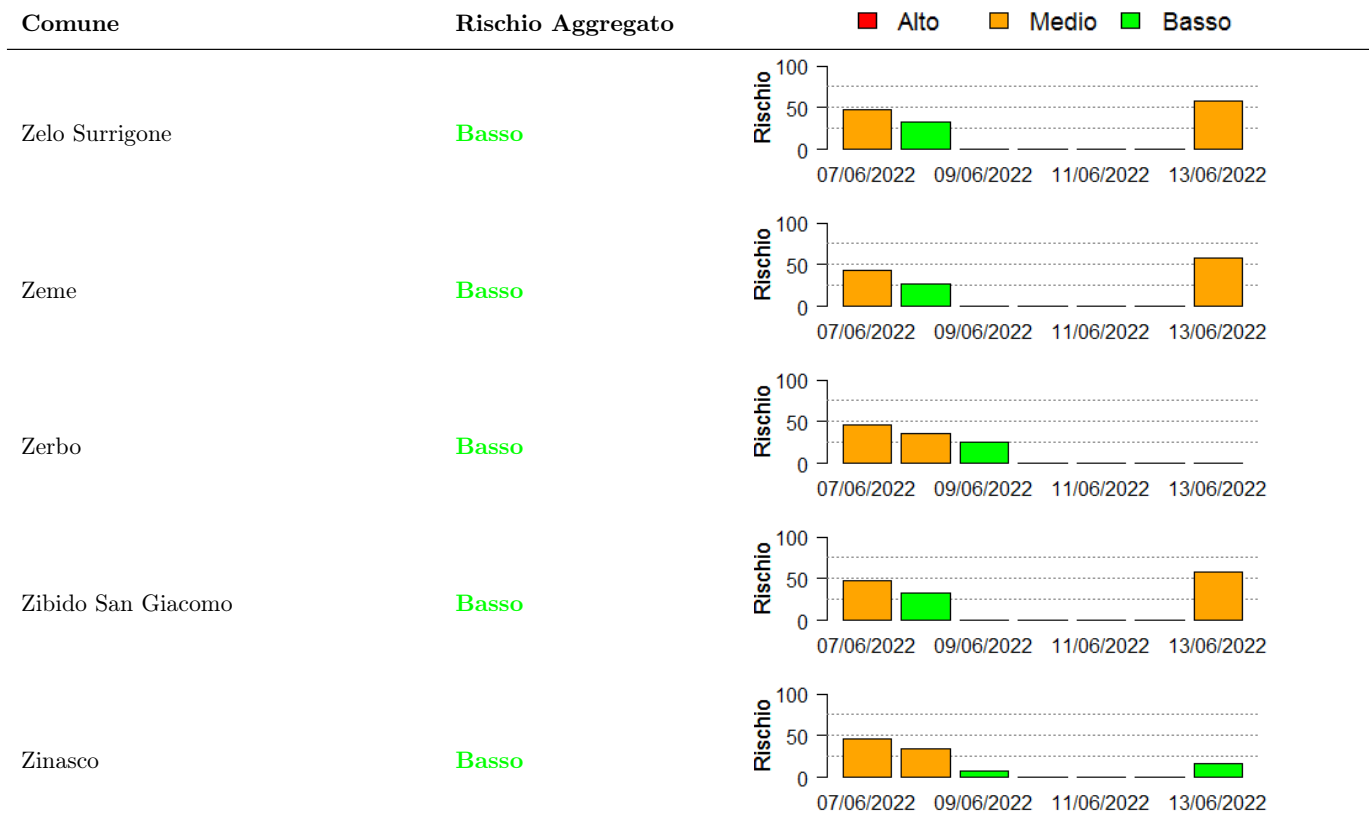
| Comune | Rischio Aggregato | Alto Medio Basso |
|---|---|---|
| Zelo Surrigone | Basso | Rischio 100 50 0 07/06/2022 09/06/2022 11/06/2022 13/06/2022 |
| Zeme | Basso | Rischio 100 50 0 07/06/2022 09/06/2022 11/06/2022 13/06/2022 |
| Zerbo | Basso | Rischio 100 50 0 07/06/2022 09/06/2022 11/06/2022 13/06/2022 |
| Zibido San Giacomo | Basso | Rischio 100 50 0 07/06/2022 09/06/2022 11/06/2022 13/06/2022 |
| Zinasco | Basso | Rischio 100 50 0 07/06/2022 09/06/2022 11/06/2022 13/06/2022 |